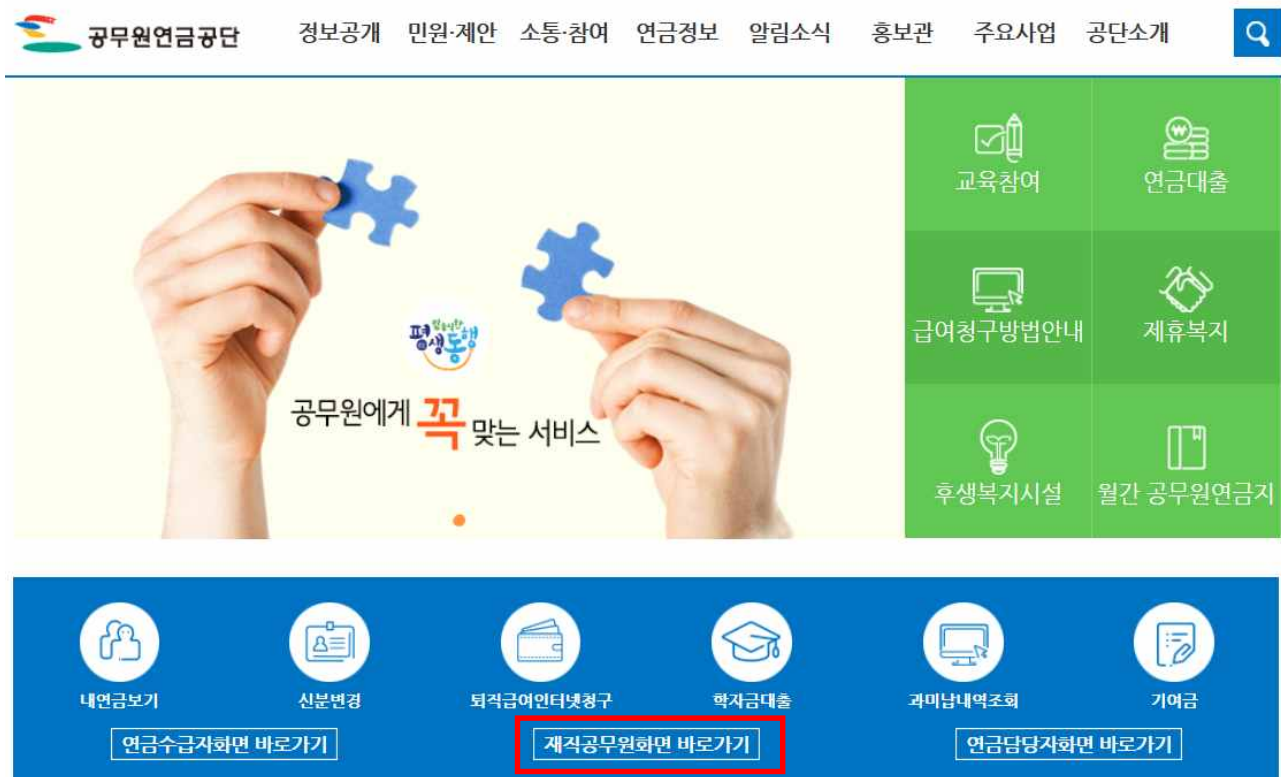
공무원연금공단

정보공개 민원·제안 소통·참여 연금정보 알림소식 홍보관 주요사업 공단소개

교육참여 연금대출 급여청구방법안내 제휴복지 후생복지시설 월간 공무원연금지

평생동행

공무원에게 꼭 맞는 서비스

내연금보기 신분변경 퇴직급여인터넷청구 학자금대출 과미납내역조회 기여금

연금수급자화면 바로가기 재직공무원화면 바로가기 연금담당자화면 바로가기